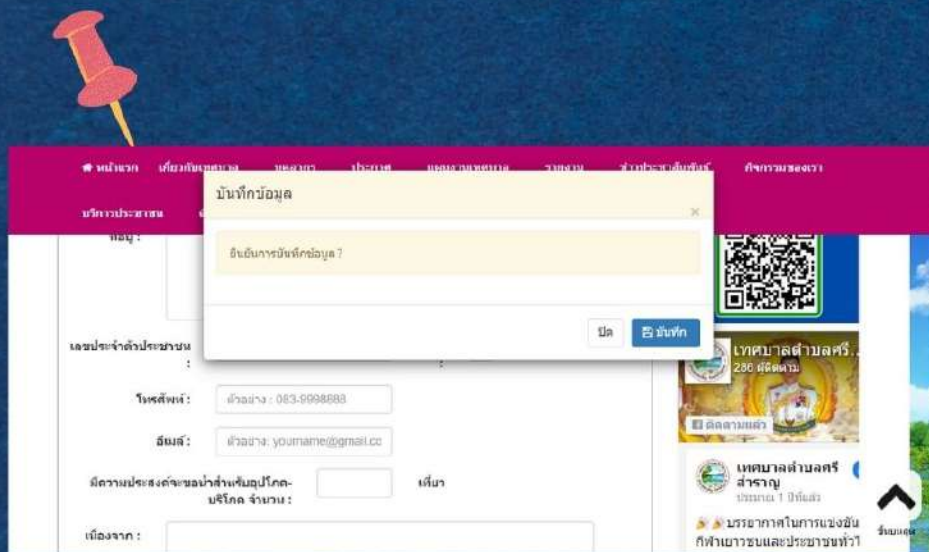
หน้าแรก เกี่ยวกับเทศบาล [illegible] ประกาศ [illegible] รายงาน ข่าวประชาสัมพันธ์ กิจกรรมของเรา

บริการประชาชน

บันทึกข้อมูล

×

ยืนยันการบันทึกข้อมูล ?

ปิด บันทึก

ข้อมูล :

เลขประจำตัวประชาชน :

โทรศัพท์ : ตัวอย่าง : 083-9998888

อีเมล์ : ตัวอย่าง: yourname@gmail.co

มีความประสงค์จะขอน้ำสำหรับอุปโภค-บริโภค จำนวน : เที่ยว

เนื่องจาก :

เทศบาลตำบลศรี...
286 ผู้ติดตาม

ติดตามเพจ

เทศบาลตำบลศรีสำราญ
ประมาณ 1 ปีที่แล้ว

บรรยากาศในการแข่งขันกีฬาเยาวชนและประชาชนทั่วไ

ขึ้นบนสุด